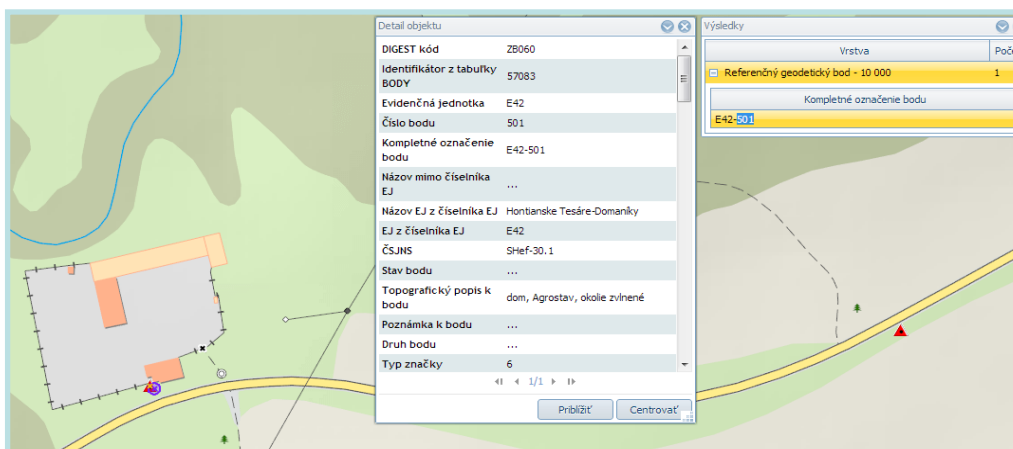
Detail objektu

| | |
|---|---|
| DIGEST kód | ZB060 |
| Identifikátor z tabuľky BODY | 57083 |
| Evidenčná jednotka | E42 |
| Číslo bodu | 501 |
| Kompletné označenie bodu | E42-501 |
| Názov mimo číselníka EJ | ... |
| Názov EJ z číselníka EJ | Hontianske Tesáre-Domaníky |
| EJ z číselníka EJ | E42 |
| ČSJNS | SHef-30.1 |
| Stav bodu | ... |
| Topografický popis k bodu | dom, Agrostav, okolie zvlnené |
| Poznámka k bodu | ... |
| Druh bodu | ... |
| Typ značky | 6 |

1/1

Priblížiť Centrovať

Výsledky

| Vrstva | Poč |
|---|---|
| Referenčný geodetický bod - 10 000 | 1 |

Kompletné označenie bodu
E42-501